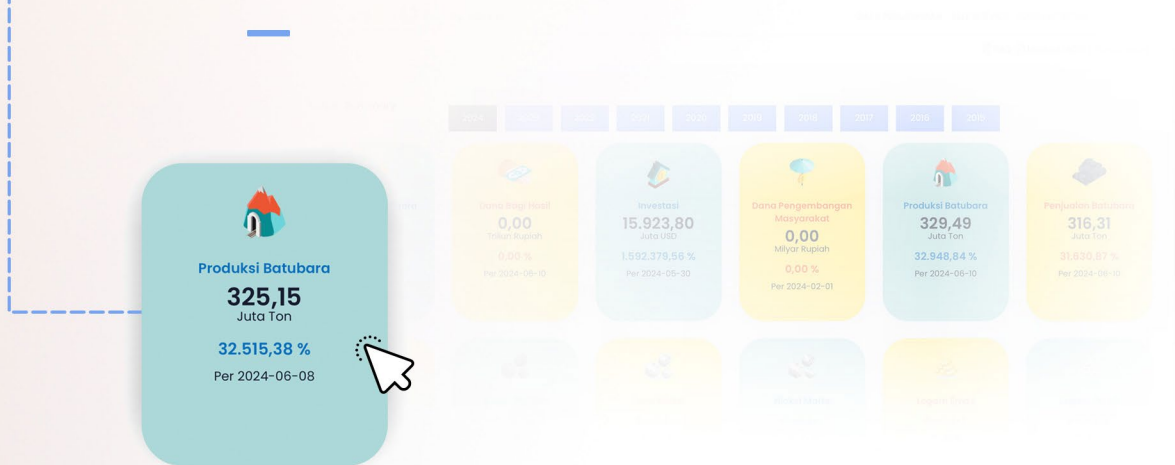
Produksi Batubara
325,15
Juta Ton
32.515,38 %
Per 2024-06-08

Dana Bagi Hasil
0,00
Triliun Rupiah
0,00 %
Per 2024-06-10

Investasi
15.923,80
Juta USD
1.592.379,56 %
Per 2024-05-30

Dana Pengembangan Masyarakat
0,00
Milyar Rupiah
0,00 %
Per 2024-02-01

Produksi Batubara
329,49
Juta Ton
32.948,84 %
Per 2024-06-10

Penjualan Batubara
316,31
Juta Ton
31.630,87 %
Per 2024-06-10